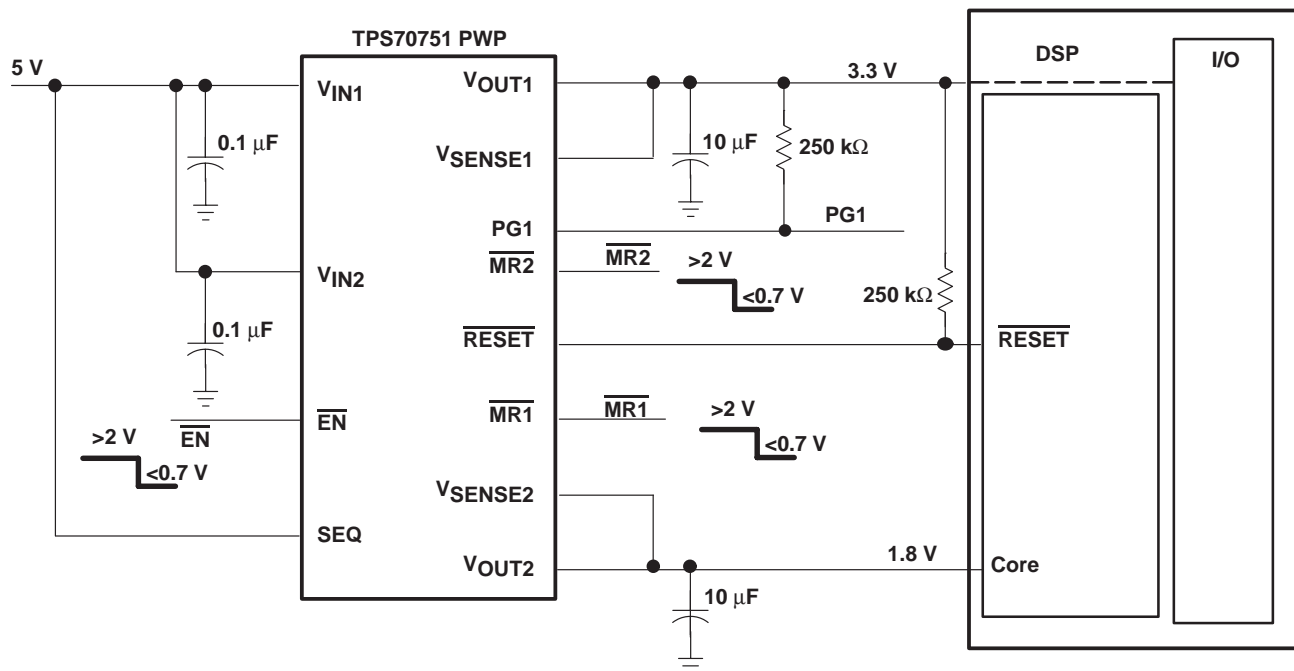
TPS70751 PWP

5 V

$V_{IN1}$

0.1 μF

$V_{IN2}$

0.1 μF

$\overline{EN}$

>2 V

$\overline{EN}$

<0.7 V

SEQ

$V_{OUT1}$

$V_{SENSE1}$

PG1

$\overline{MR2}$

$\overline{RESET}$

$\overline{MR1}$

$V_{SENSE2}$

$V_{OUT2}$

10 μF

250 kΩ

3.3 V

PG1

$\overline{MR2}$

>2 V

<0.7 V

250 kΩ

$\overline{MR1}$

>2 V

<0.7 V

1.8 V

10 μF

DSP

I/O

$\overline{RESET}$

Core